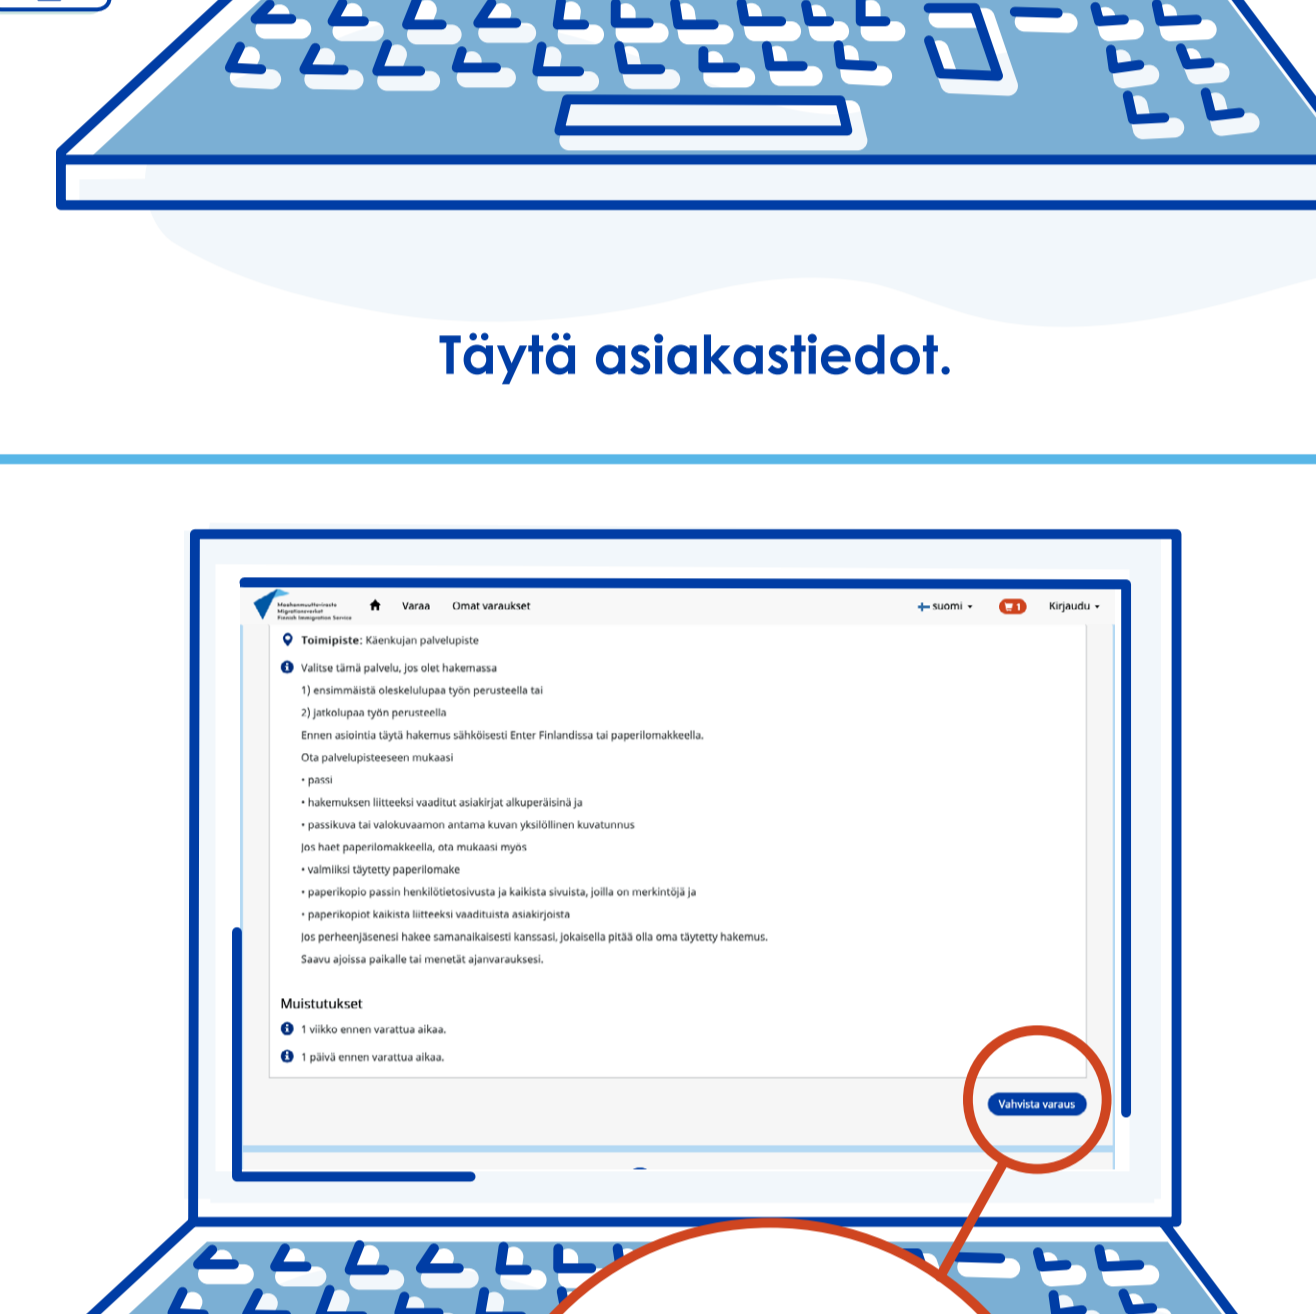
Täytä asiakastiedot.

Maahanmuuttovirasto
Migrationsverket
Finnish Immigration Service

Varaa Omat varaukset suomi 1 Kirjaudu

Toimipiste: Käenkujan palvelupiste

Valitse tämä palvelu, jos olet hakemassa
1) ensimmäistä oleskelulupaa työn perusteella tai
2) jatkolupaa työn perusteella
Ennen asiointia täytä hakemus sähköisesti Enter Finlandissa tai paperilomakkeella.
Ota palvelupisteeseen mukaasi
• passi
• hakemuksen liitteeksi vaaditut asiakirjat alkuperäisinä ja
• passikuva tai valokuvaamon antama kuvan yksilöllinen kuvatunnus
Jos haet paperilomakkeella, ota mukaasi myös
• valmiiksi täytetty paperilomake
• paperikopio passin henkilötietosivusta ja kaikista sivuista, joilla on merkintöjä ja
• paperikopiot kaikista liitteeksi vaadituista asiakirjoista
Jos perheenjäsenesi hakee samanaikaisesti kanssasi, jokaisella pitää olla oma täytetty hakemus.
Saavu ajoissa paikalle tai menetät ajanvarauksesi.

Muistutukset
1 viikko ennen varattua aikaa.
1 päivä ennen varattua aikaa.

Vahvista varaus